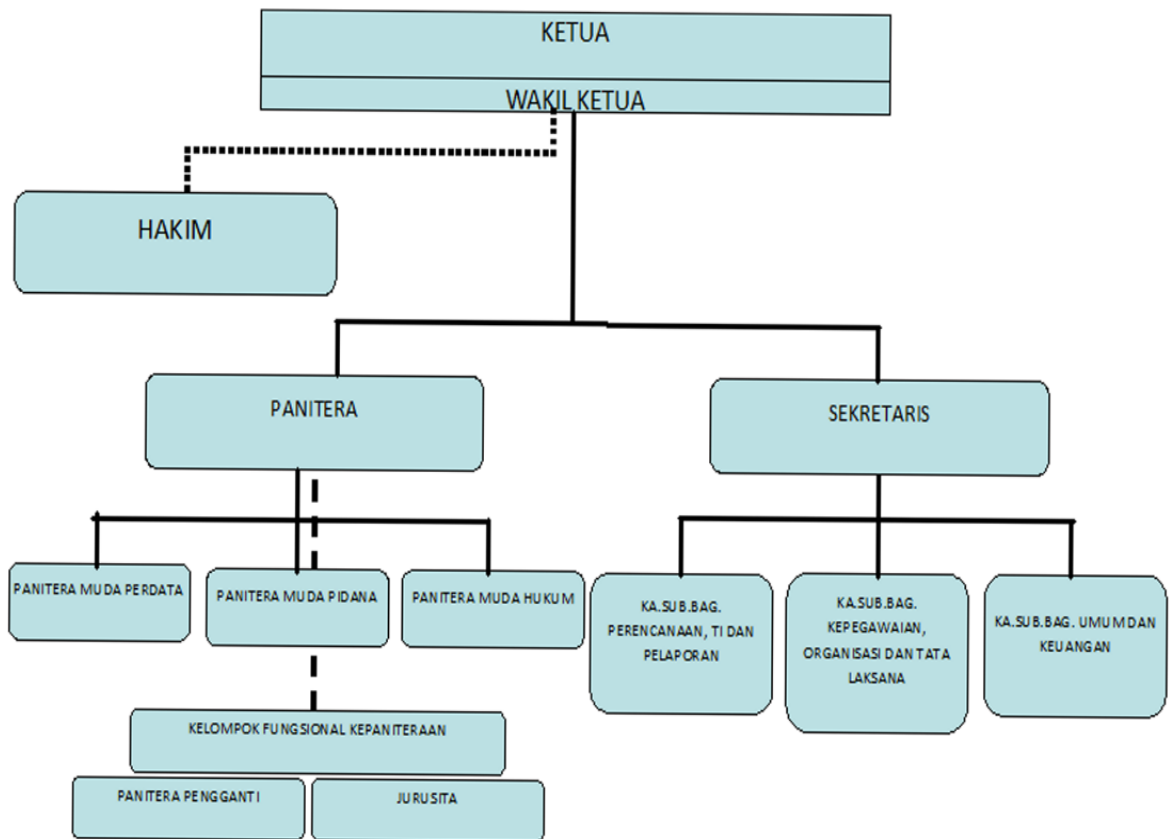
KETUA

WAKIL KETUA

HAKIM

PANITERA

SEKRETARIS

PANITERA MUDA PERDATA

PANITERA MUDA PIDANA

PANITERA MUDA HUKUM

KA.SUB.BAG. PERENCANAAN, TI DAN PELAPORAN

KA.SUB.BAG. KEPEGAWAIAN, ORGANISASI DAN TATA LAKSANA

KA.SUB.BAG. UMUM DAN KEUANGAN

KELOMPOK FUNGSIONAL KEPANITERAAN

PANITERA PENGGANTI

JURUSITA